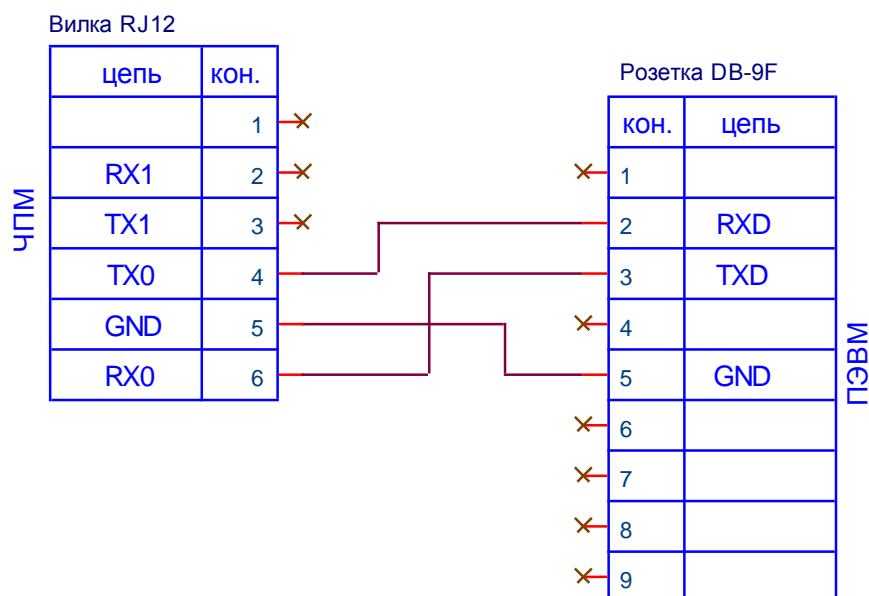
Вилка RJ12

| цепь | кон. |
|---|---|
| | 1 |
| RX1 | 2 |
| TX1 | 3 |
| TX0 | 4 |
| GND | 5 |
| RX0 | 6 |

ЧПМ

Розетка DB-9F

| кон. | цепь |
|---|---|
| 1 | |
| 2 | RXD |
| 3 | TXD |
| 4 | |
| 5 | GND |
| 6 | |
| 7 | |
| 8 | |
| 9 | |

ПЭВМ